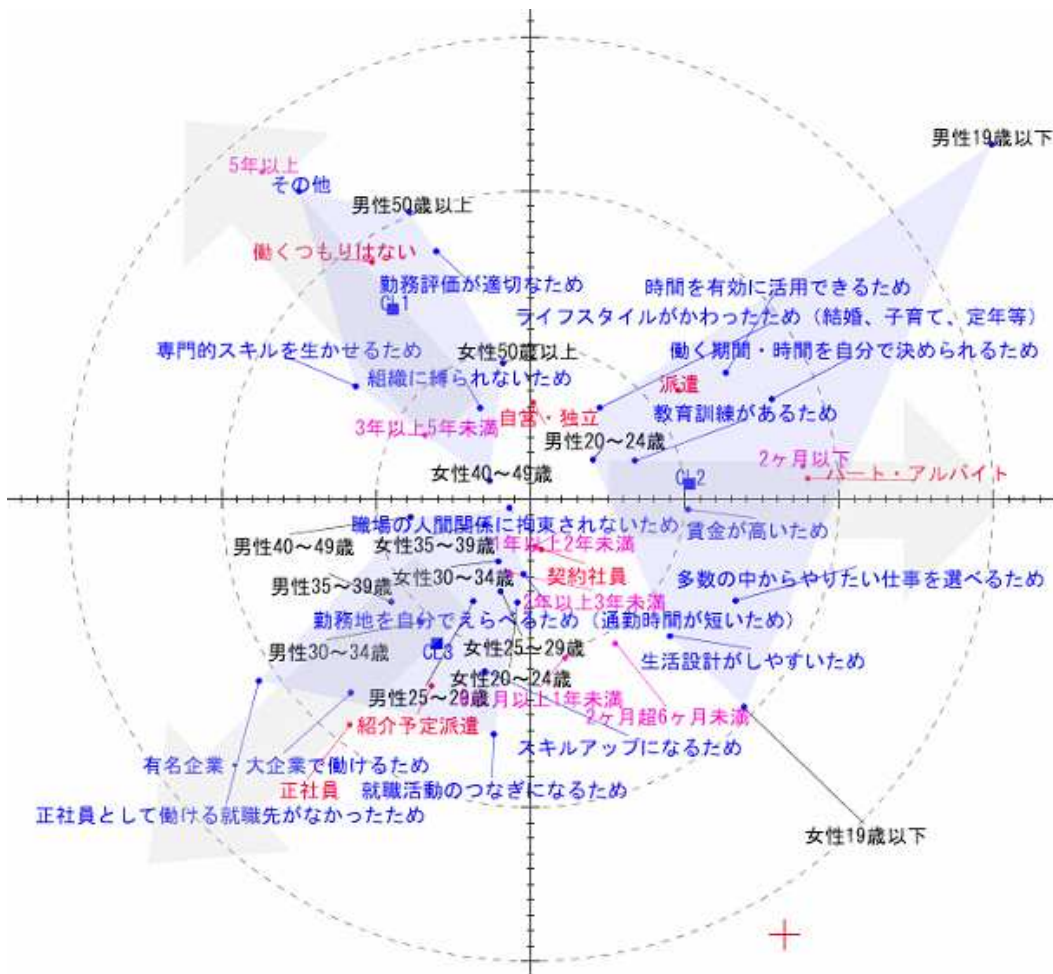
男性19歳以下

5年以上

その他

男性50歳以上

働くつもりはない

勤務評価が適切なため

CL1

時間を有効に活用できるため

ライフスタイルがかわったため（結婚、子育て、定年等）

専門的スキルを生かせるため

女性50歳以上

働く期間・時間を自分で決められるため

組織に縛られないため

派遣

自営・独立

教育訓練があるため

3年以上5年未満

男性20～24歳

2ヶ月以下

女性40～49歳

CL2

パート・アルバイト

職場の人間関係に拘束されないため

賃金が高いため

男性40～49歳

女性35～39歳

1年以上2年未満

契約社員

男性35～39歳

女性30～34歳

多数の中からやりたい仕事を選べるため

2年以上3年未満

勤務地を自分でえらべるため（通勤時間が短いため）

CL3

女性25～29歳

男性30～34歳

生活設計がしやすいため

女性20～24歳

男性25～29歳

6ヶ月以上1年未満

2ヶ月超6ヶ月未満

紹介予定派遣

スキルアップになるため

有名企業・大企業で働けるため

正社員

就職活動のつなぎになるため

正社員として働ける就職先がなかったため

女性19歳以下